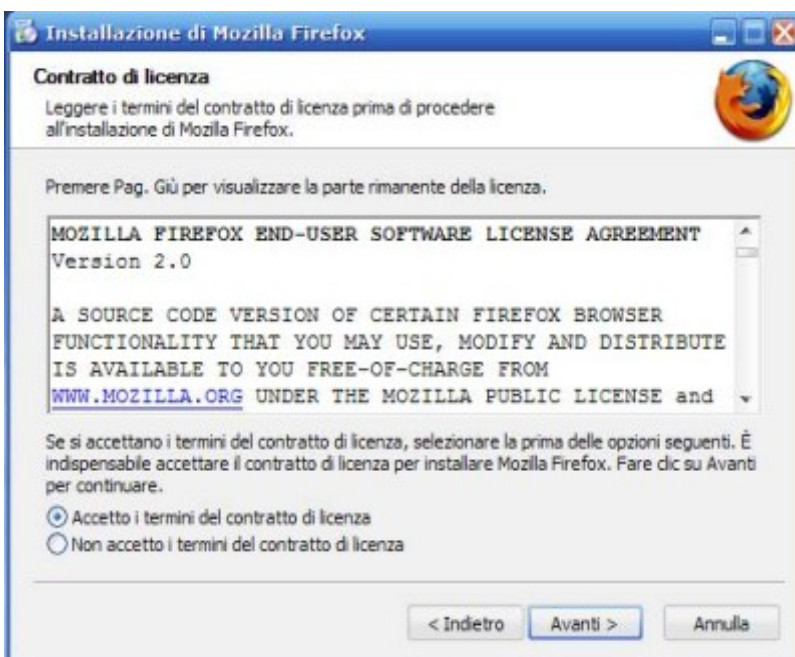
Installazione di Mozilla Firefox

Contratto di licenza

Leggere i termini del contratto di licenza prima di procedere all'installazione di Mozilla Firefox.

Premere Pag. Giù per visualizzare la parte rimanente della licenza.

MOZILLA FIREFOX END-USER SOFTWARE LICENSE AGREEMENT
Version 2.0

A SOURCE CODE VERSION OF CERTAIN FIREFOX BROWSER FUNCTIONALITY THAT YOU MAY USE, MODIFY AND DISTRIBUTE IS AVAILABLE TO YOU FREE-OF-CHARGE FROM WWW.MOZILLA.ORG UNDER THE MOZILLA PUBLIC LICENSE and

Se si accettano i termini del contratto di licenza, selezionare la prima delle opzioni seguenti. È indispensabile accettare il contratto di licenza per installare Mozilla Firefox. Fare clic su Avanti per continuare.

Accetto i termini del contratto di licenza
Non accetto i termini del contratto di licenza

< Indietro
Avanti >
Annulla